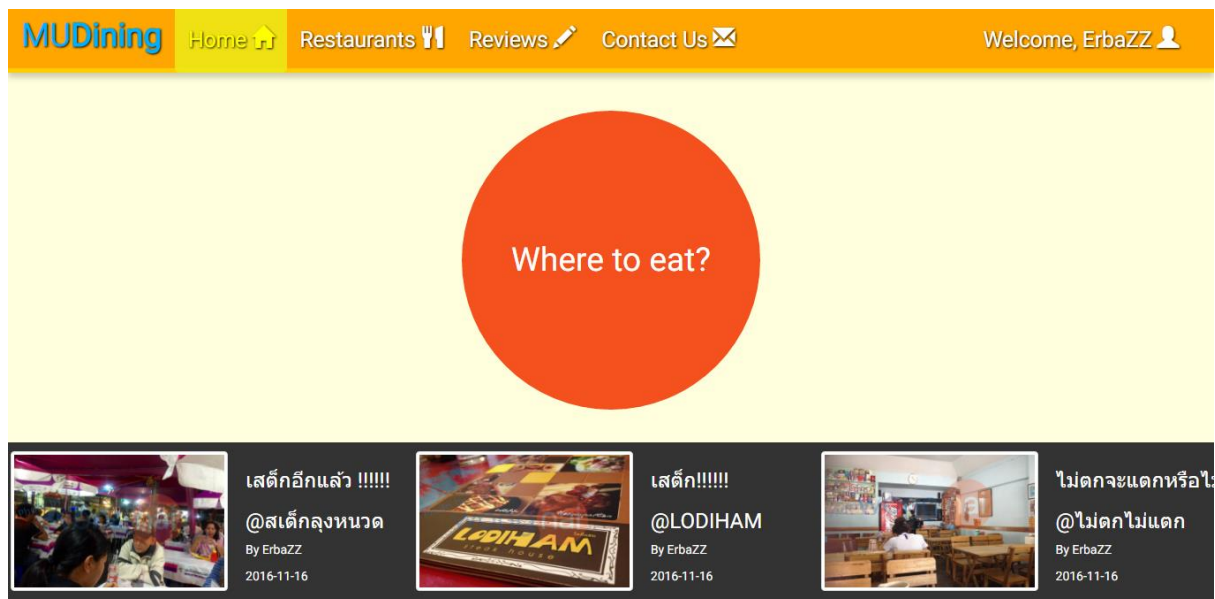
MUDining Home Restaurants Reviews Contact Us Welcome, ErbaZZ

Where to eat?

เสต็กอีกแล้ว !!!!!!

@สเต็กลุงหนวด

By ErbaZZ

2016-11-16

LODIHAM steak house

เสต็ก!!!!!!

@LODIHAM

By ErbaZZ

2016-11-16

ไม่ตกจะแตกหรือไ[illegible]

@ไม่ตกไม่แตก

By ErbaZZ

2016-11-16